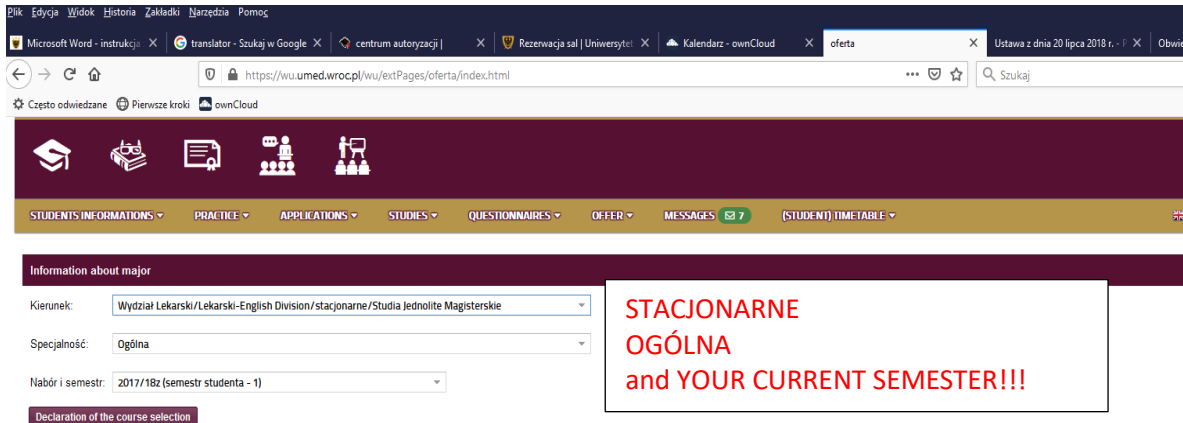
Plik Edycja Widok Historia Zakładki Narzędzia Pomoc

Microsoft Word - instrukcja ×
translator - Szukaj w Google ×
centrum autoryzacji | ×
Rezerwacja sal | Uniwersytet ×
Kalendarz - ownCloud ×
oferta ×
Ustawa z dnia 20 lipca 2018 r. - P ×
Obwie

https://wu.umed.wroc.pl/wu/extPages/oferta/index.html
Szukaj

Często odwiedzane   Pierwsze kroki   ownCloud

STUDENTS INFORMATIONS ▾   PRACTICE ▾   APPLICATIONS ▾   STUDIES ▾   QUESTIONNAIRES ▾   OFFER ▾   MESSAGES 7   (STUDENT) TIMETABLE ▾

Information about major

Kierunek: Wydział Lekarski/Lekarski-English Division/stacjonarne/Studia Jednolite Magisterskie

Specjalność: Ogólna

Nabór i semestr: 2017/18z (semestr studenta - 1)

Declaration of the course selection

STACJONARNE
OGÓLNA
and YOUR CURRENT SEMESTER!!!